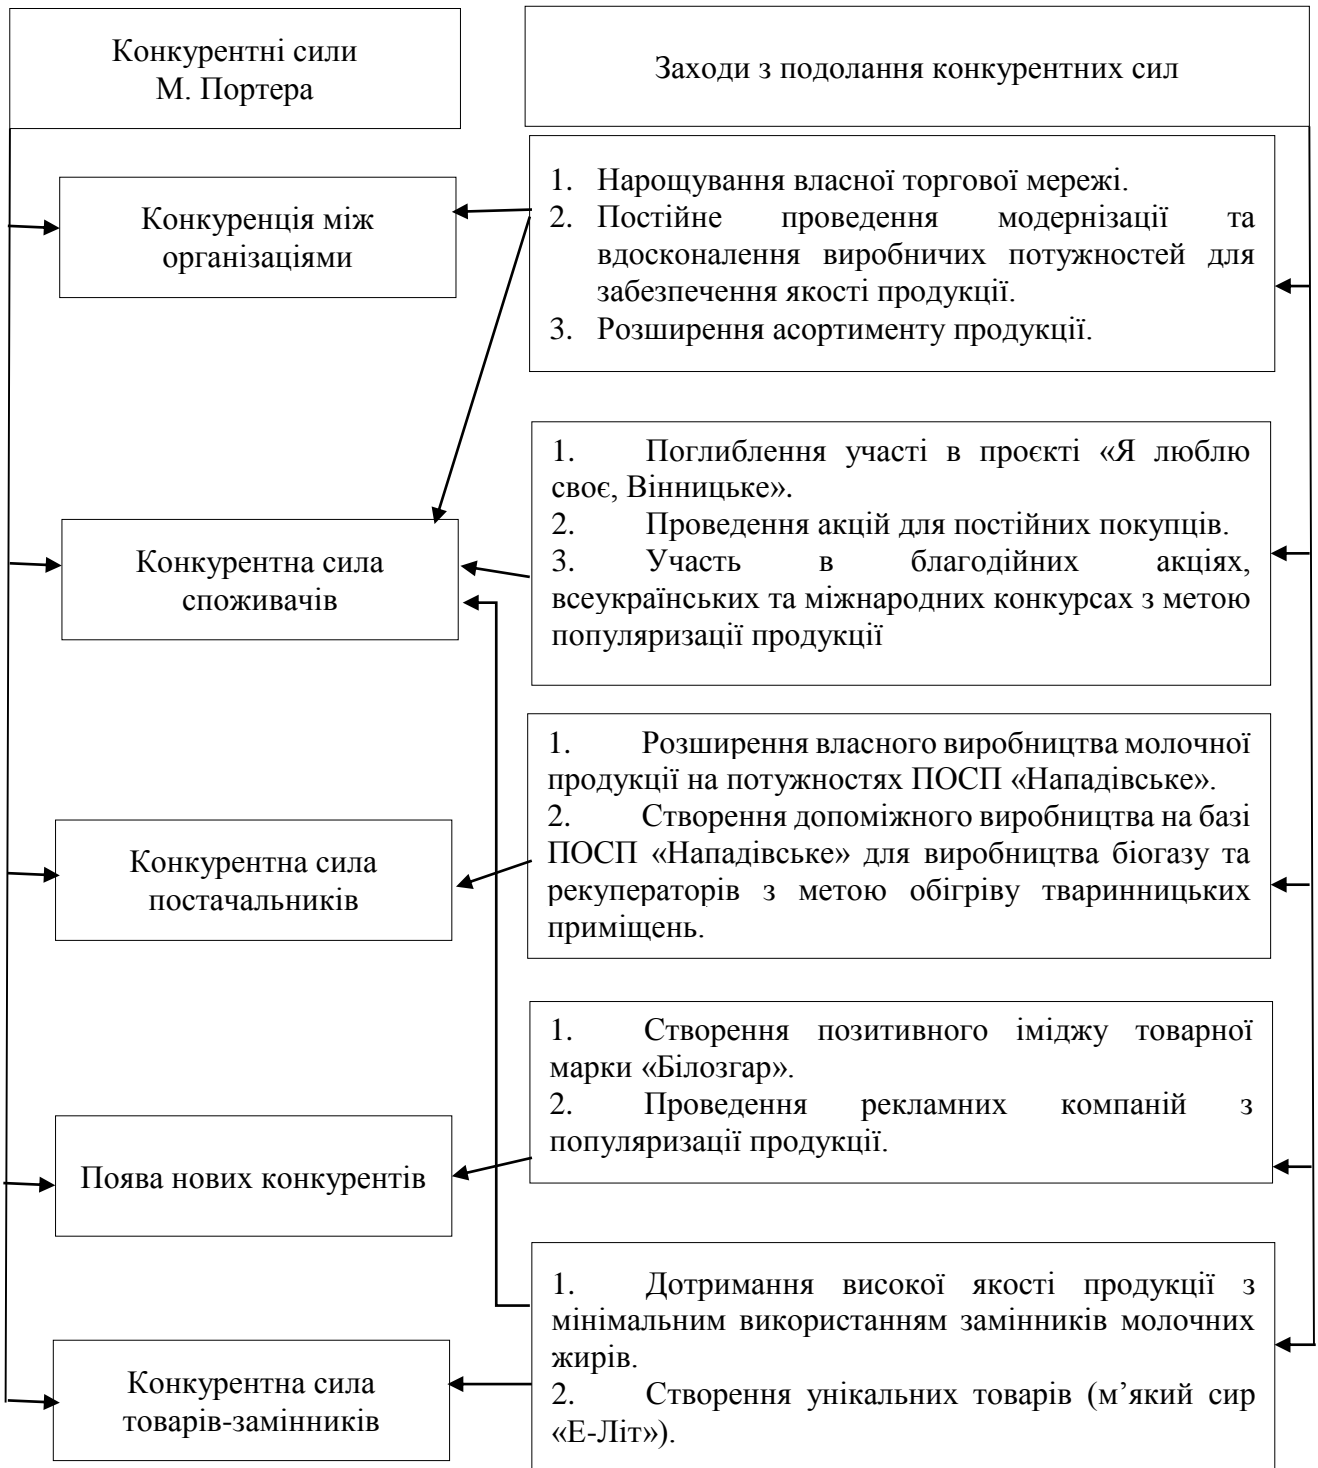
Конкурентні сили М. Портера

Заходи з подолання конкурентних сил

Конкуренція між організаціями

1. Нарощування власної торгової мережі.
2. Постійне проведення модернізації та вдосконалення виробничих потужностей для забезпечення якості продукції.
3. Розширення асортименту продукції.

Конкурентна сила споживачів

1. Поглиблення участі в проєкті «Я люблю своє, Вінницьке».
2. Проведення акцій для постійних покупців.
3. Участь в благодійних акціях, всеукраїнських та міжнародних конкурсах з метою популяризації продукції

Конкурентна сила постачальників

1. Розширення власного виробництва молочної продукції на потужностях ПОСП «Нападівське».
2. Створення допоміжного виробництва на базі ПОСП «Нападівське» для виробництва біогазу та рекуператорів з метою обігріву тваринницьких приміщень.

Поява нових конкурентів

1. Створення позитивного іміджу товарної марки «Білозгар».
2. Проведення рекламних компаній з популяризації продукції.

Конкурентна сила товарів-замінників

1. Дотримання високої якості продукції з мінімальним використанням замінників молочних жирів.
2. Створення унікальних товарів (м’який сир «Е-Літ»).